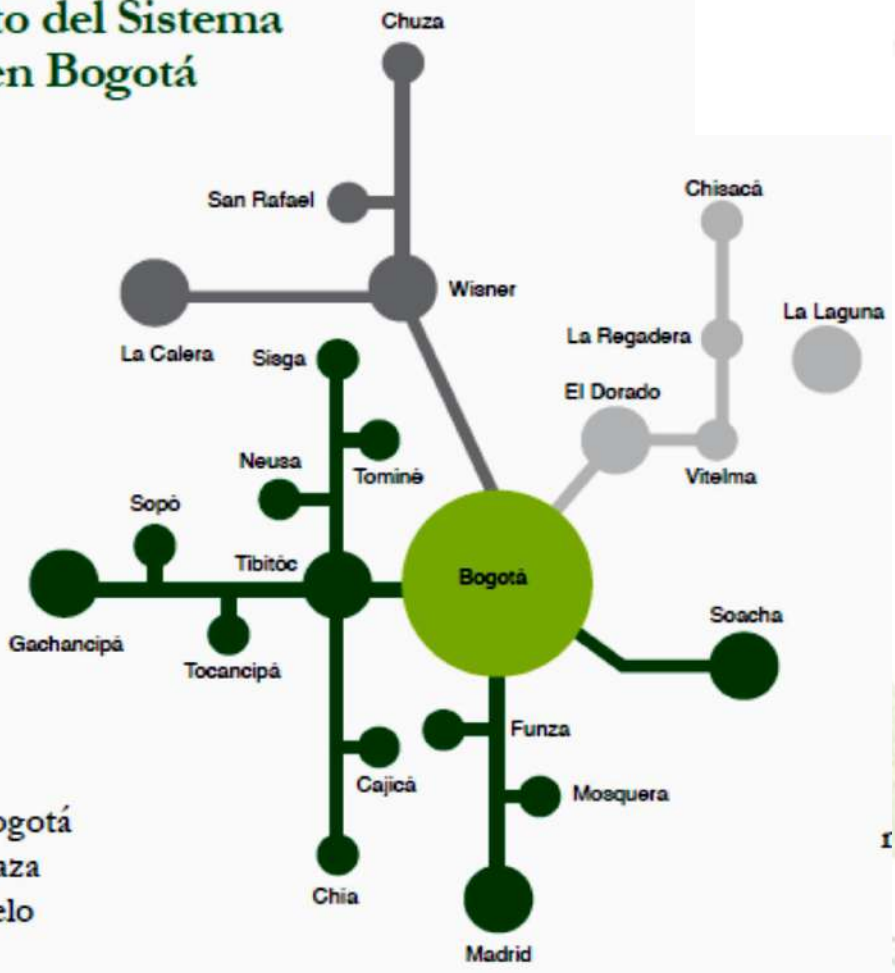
to del Sistema
en Bogotá

Chuza

San Rafael

Wisner

La Calera

Chisacá

La Regadera

La Laguna

El Dorado

Vitelma

Sisga

Neusa

Tominé

Sopó

Tibitóc

Bogotá

Gachancipá

Tocancipá

Soacha

Funza

Mosquera

Cajicá

Chía

Madrid

ogotá
aza
elo

r